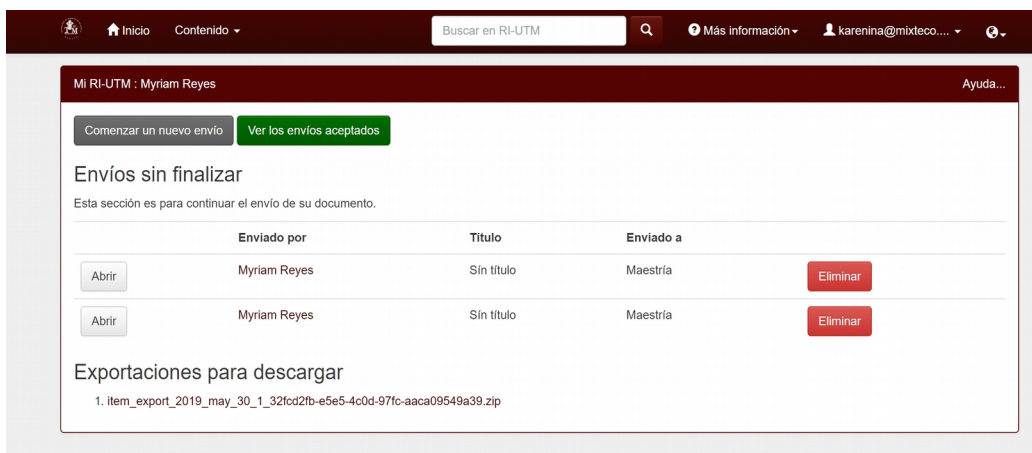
Inicio Contenido ▾ Buscar en RI-UTM Más información ▾ karenina@mixteco.... ▾

Mi RI-UTM : Myriam Reyes Ayuda...

Comenzar un nuevo envío Ver los envíos aceptados

Envíos sin finalizar

Esta sección es para continuar el envío de su documento.

| | Enviado por | Título | Enviado a | |
|---|---|---|---|---|
| Abrir | Myriam Reyes | Sín título | Maestría | Eliminar |
| Abrir | Myriam Reyes | Sín título | Maestría | Eliminar |

Exportaciones para descargar

1. item_export_2019_may_30_1_32fcd2fb-e5e5-4c0d-97fc-aaca09549a39.zip